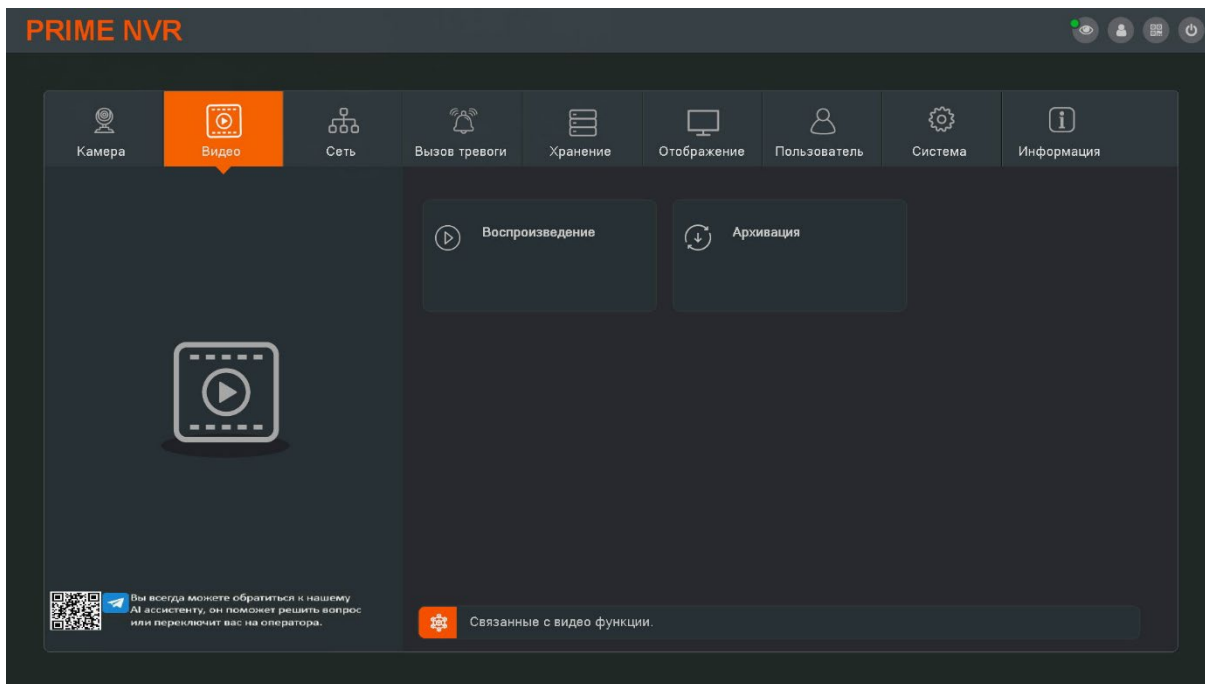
PRIME NVR

Камера
Видео
Сеть
Вызов тревоги
Хранение
Отображение
Пользователь
Система
Информация

Воспроизведение

Архивация

Вы всегда можете обратиться к нашему AI ассистенту, он поможет решить вопрос или переключит вас на оператора.

Связанные с видео функции.